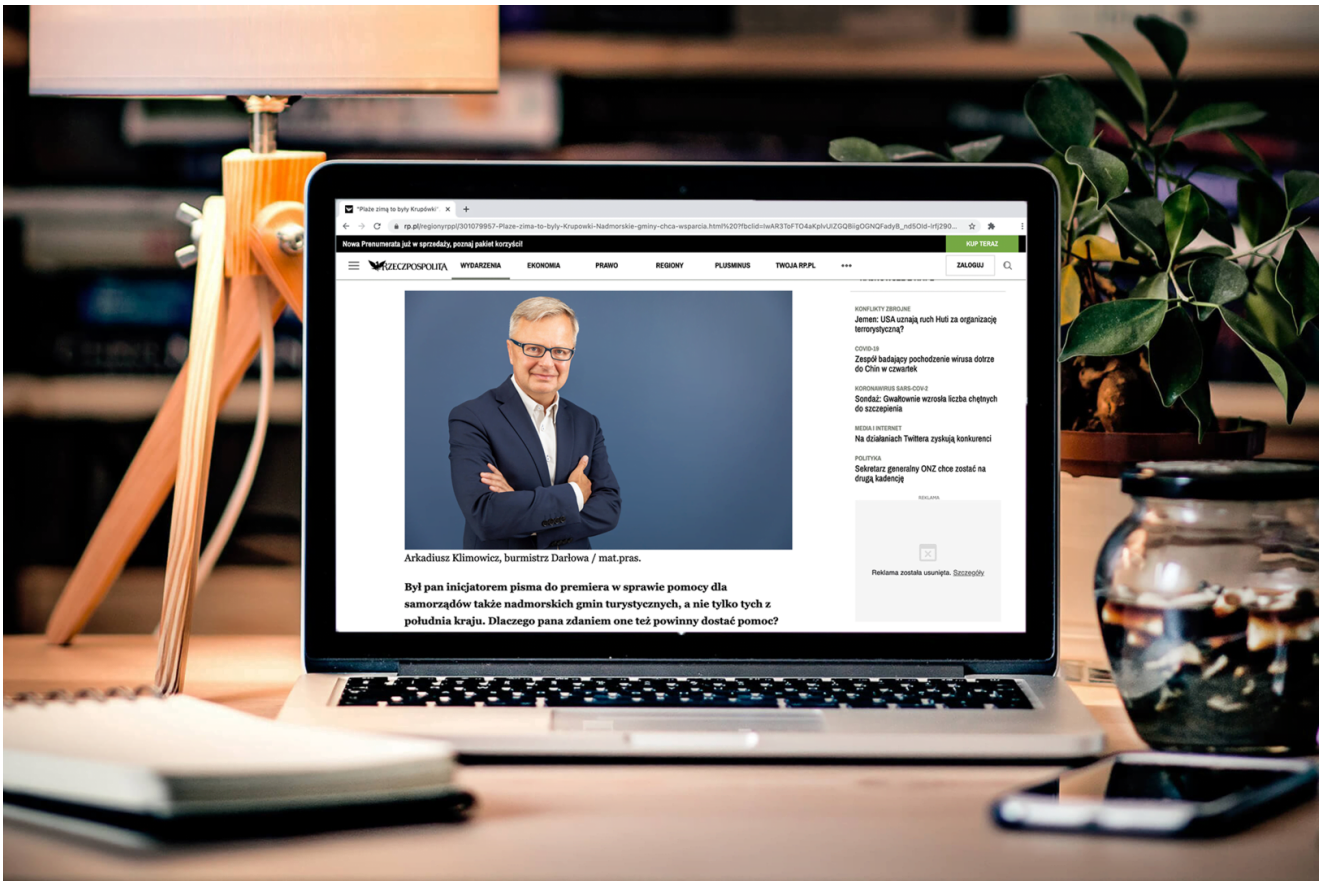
"Plaże zimą to były Krupówki" ×

rp.pl/regionyrppl/301079957-Plaze-zima-to-byly-Krupowki-Nadmorskie-gminy-chca-wsparcia.html?fbclid=IwAR3ToFTO4aKplvUIZGQ8iigOGNQFady8_nd5OId-lrfj290...

Nowa Prenumerata już w sprzedaży, poznaj pakiet korzyści!

KUP TERAZ

RZECZPOSPOLITA WYDARZENIA EKONOMIA PRAWO REGIONY PLUSMINUS TWOJA RP.PL ••• ZALOGUJ

Arkadiusz Klimowicz, burmistrz Darłowa / mat.pras.

Był pan inicjatorem pisma do premiera w sprawie pomocy dla samorządów także nadmorskich gmin turystycznych, a nie tylko tych z południa kraju. Dlaczego pana zdaniem one też powinny dostać pomoc?

KONFLIKTY ZBROJNE
Jemen: USA uznają ruch Huti za organizację terrorystyczną?

COVID-19
Zespół badający pochodzenie wirusa dotrze do Chin w czwartek

KORONAWIRUS SARS-COV-2
Sondaż: Gwałtownie wzrosła liczba chętnych do szczepienia

MEDIA I INTERNET
Na działaniach Twittera zyskują konkurenci

POLITYKA
Sekretarz generalny ONZ chce zostać na drugą kadencję

REKLAMA

Reklama została usunięta. Szczegóły